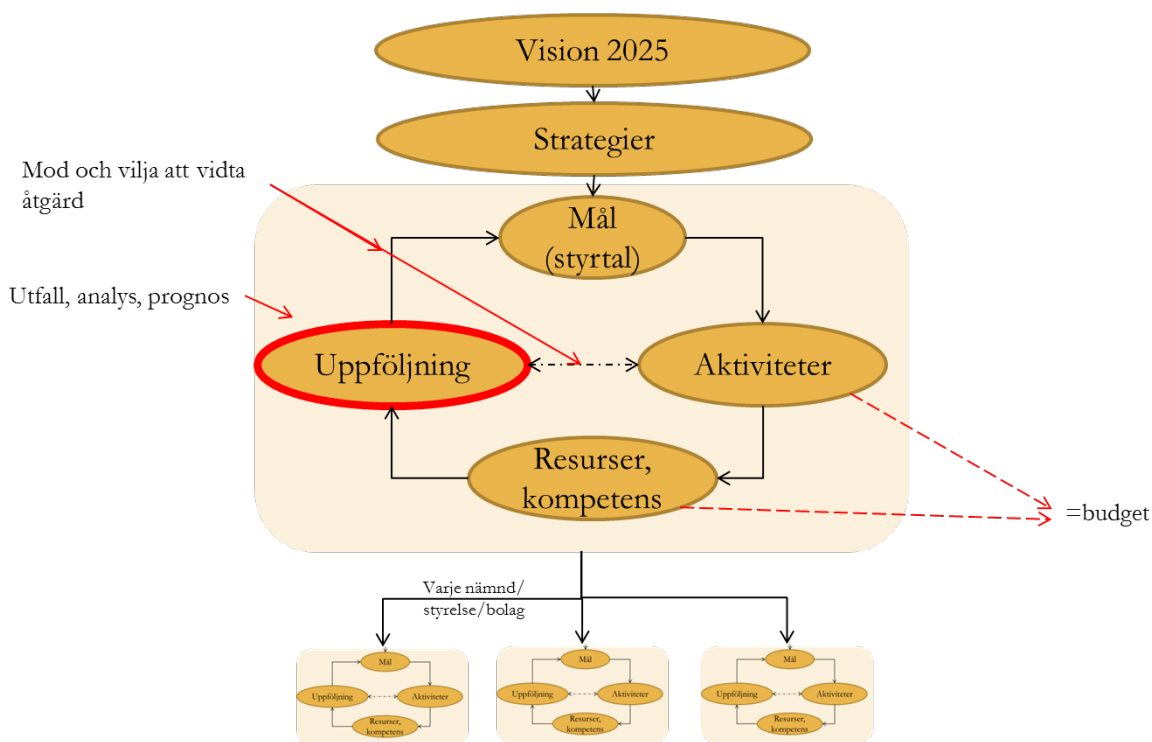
Vision 2025

Strategier

Mod och vilja att vidta åtgärd

Mål (styrtal)

Utfall, analys, prognos

Uppföljning

Aktiviteter

Resurser, kompetens

=budget

Varje nämnd/ styrelse/bolag

Mål
Uppföljning
Aktiviteter
Resurser, kompetens

Mål
Uppföljning
Aktiviteter
Resurser, kompetens

Mål
Uppföljning
Aktiviteter
Resurser, kompetens